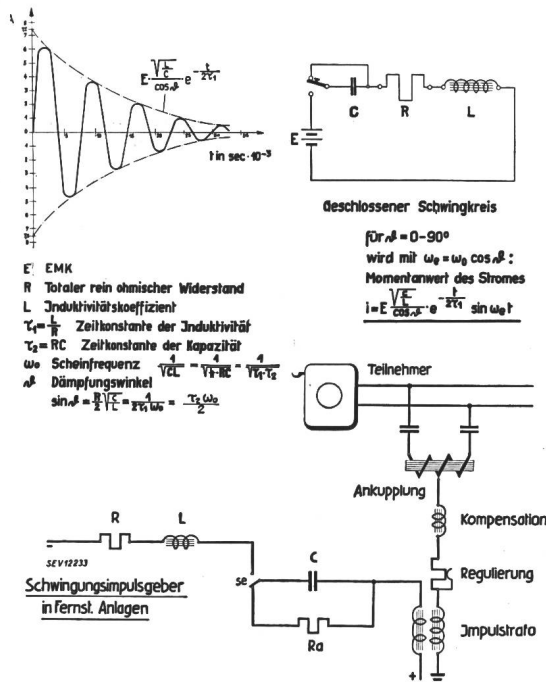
$E \cdot \frac{\sqrt{\frac{L}{C}}}{\cos \vartheta} e^{-\frac{t}{2\tau_1}}$

t in sec $\cdot 10^{-3}$

E

C

R

L

Geschlossener Schwingkreis

für $\vartheta = 0-90°$
wird mit $\omega_e = \omega_0 \cos \vartheta$ :
Momentanwert des Stromes
$i = E \frac{\sqrt{\frac{C}{L}}}{\cos \vartheta} \cdot e^{-\frac{t}{2\tau_1}} \sin \omega_e t$

E EMK
R Totaler rein ohmischer Widerstand
L Induktivitätskoeffizient
$\tau_1 = \frac{L}{R}$ Zeitkonstante der Induktivität
$\tau_2 = RC$ Zeitkonstante der Kapazität
$\omega_0$ Scheinfrequenz $\frac{1}{\sqrt{CL}} = \frac{1}{\sqrt{\tau_1 \cdot RC}} = \frac{1}{\sqrt{\tau_1 \cdot \tau_2}}$
$\vartheta$ Dämpfungswinkel
$\sin \vartheta = \frac{R}{2}\sqrt{\frac{C}{L}} = \frac{1}{2\tau_1 \omega_0} = \frac{\tau_2 \omega_0}{2}$

Teilnehmer

Ankupplung

Kompensation

Regulierung

Impulstrafo

R

L

SEV12233

Schwingungsimpulsgeber in Fernst. Anlagen

se

C

Ra

+